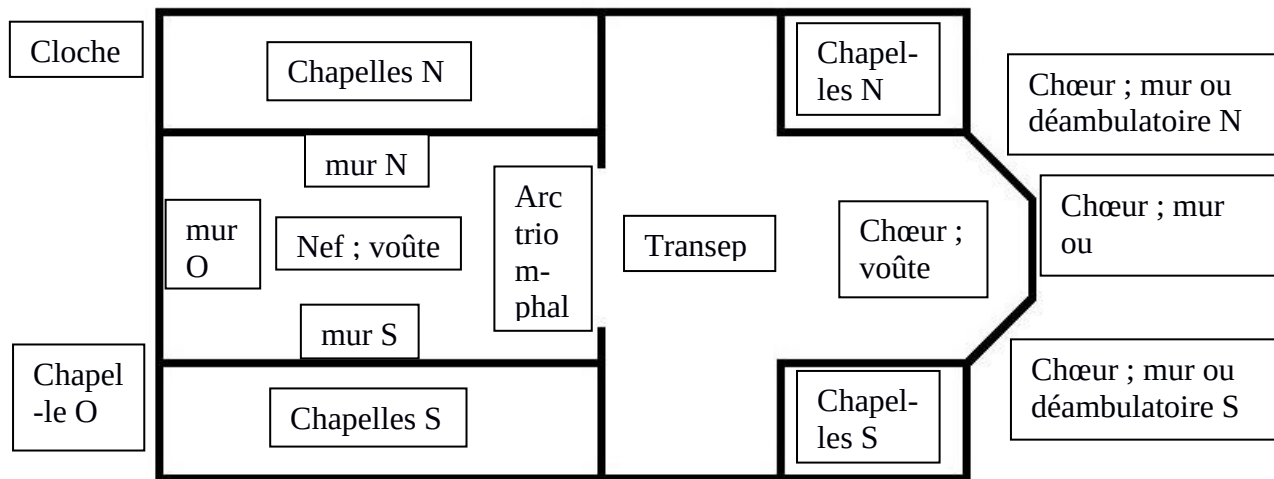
Cloche

Chapelles N

Chapelles N

Chœur ; mur ou déambulatoire N

mur N

mur O

Nef ; voûte

Arc triomphal

Transep

Chœur ; voûte

Chœur ; mur ou

mur S

Chapel-le O

Chapelles S

Chapelles S

Chœur ; mur ou déambulatoire S